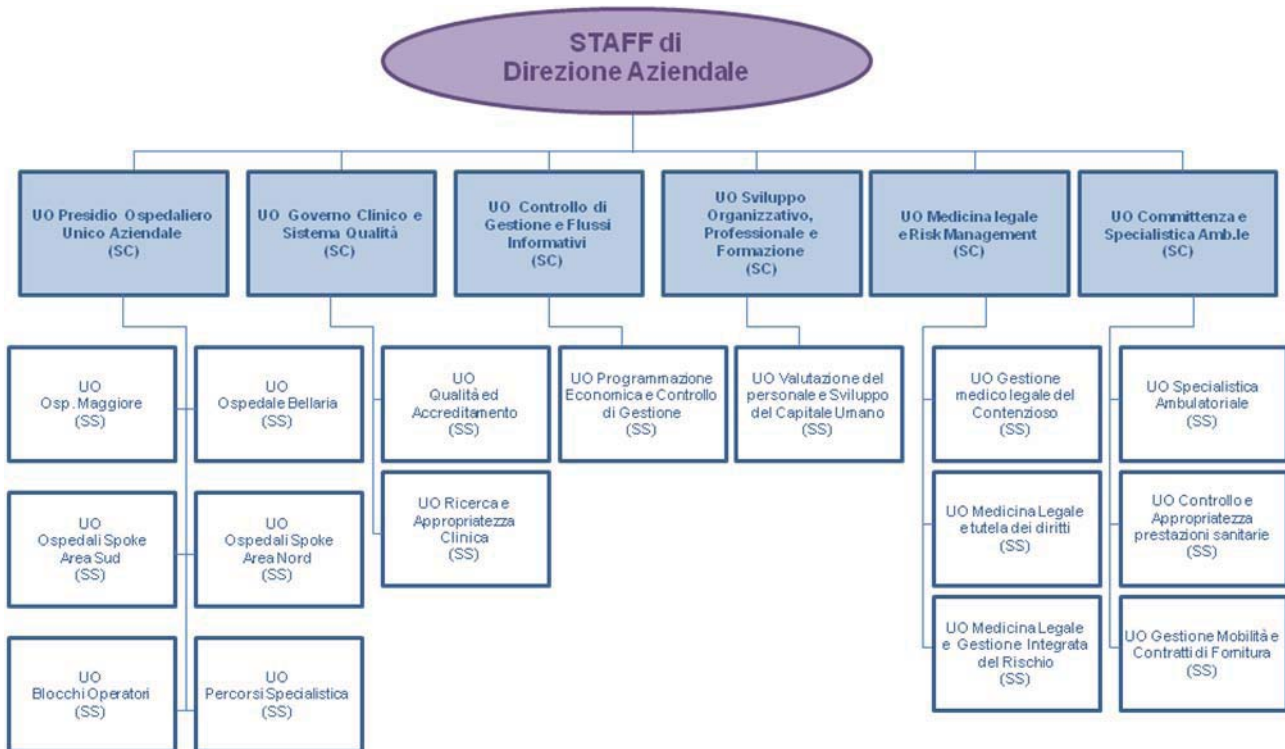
STAFF di
Direzione Aziendale

UO Presidio Ospedaliero Unico Aziendale (SC)

UO Osp. Maggiore (SS)

UO Ospedale Bellaria (SS)

UO Ospedali Spoke Area Sud (SS)

UO Ospedali Spoke Area Nord (SS)

UO Blocchi Operatori (SS)

UO Percorsi Specialistica (SS)

UO Governo Clinico e Sistema Qualità (SC)

UO Qualità ed Accreditamento (SS)

UO Ricerca e Appropriatezza Clinica (SS)

UO Controllo di Gestione e Flussi Informativi (SC)

UO Programmazione Economica e Controllo di Gestione (SS)

UO Sviluppo Organizzativo, Professionale e Formazione (SC)

UO Valutazione del personale e Sviluppo del Capitale Umano (SS)

UO Medicina legale e Risk Management (SC)

UO Gestione medico legale del Contenzioso (SS)

UO Medicina Legale e tutela dei diritti (SS)

UO Medicina Legale e Gestione Integrata del Rischio (SS)

UO Committenza e Specialistica Amb.le (SC)

UO Specialistica Ambulatoriale (SS)

UO Controllo e Appropriatezza prestazioni sanitarie (SS)

UO Gestione Mobilità e Contratti di Fornitura (SS)